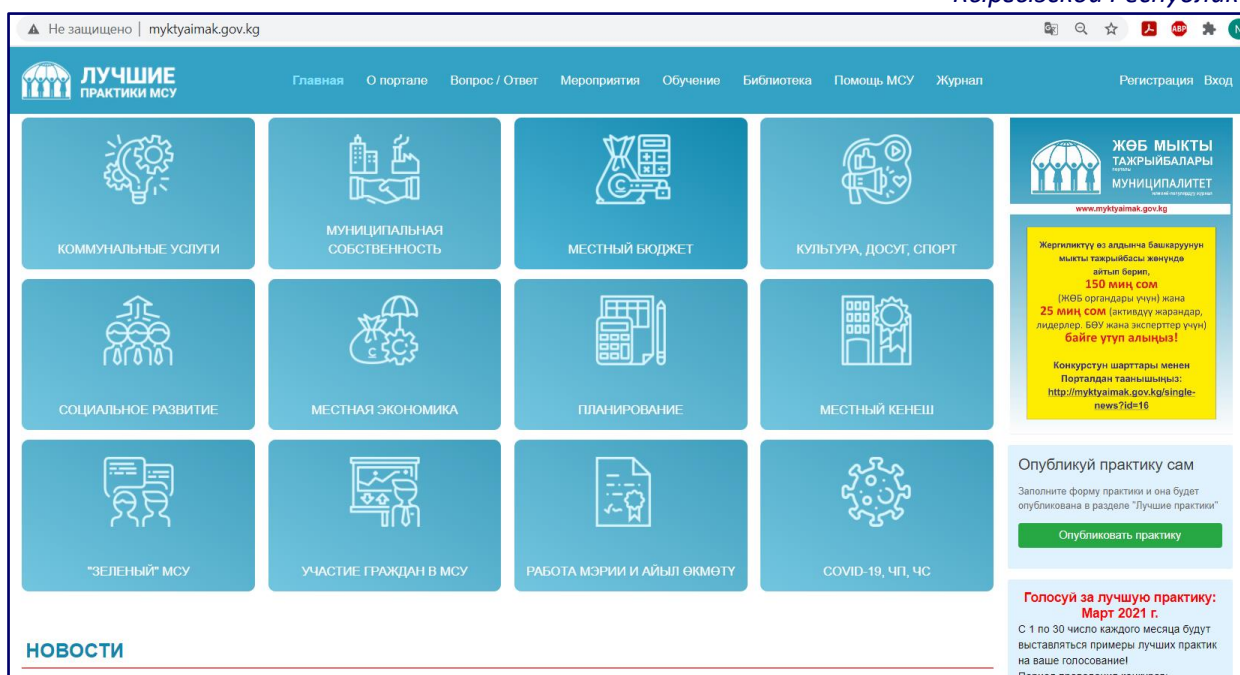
Кыргызской Республик

Не защищено | myktyaimak.gov.kg

ЛУЧШИЕ ПРАКТИКИ МСУ

Главная О портале Вопрос / Ответ Мероприятия Обучение Библиотека Помощь МСУ Журнал Регистрация Вход

КОММУНАЛЬНЫЕ УСЛУГИ

МУНИЦИПАЛЬНАЯ СОБСТВЕННОСТЬ

МЕСТНЫЙ БЮДЖЕТ

КУЛЬТУРА, ДОСУГ, СПОРТ

СОЦИАЛЬНОЕ РАЗВИТИЕ

МЕСТНАЯ ЭКОНОМИКА

ПЛАНИРОВАНИЕ

МЕСТНЫЙ КЕНЕШ

"ЗЕЛЕНЫЙ" МСУ

УЧАСТИЕ ГРАЖДАН В МСУ

РАБОТА МЭРИИ И АЙЫЛ ӨКМӨТУ

COVID-19, ЧП, ЧС

ЖӨБ МЫКТЫ ТАЖРЫЙБАЛАРЫ МУНИЦИПАЛИТЕТ

www.myktyaimak.gov.kg

Жергиликтүү өз алдынча башкаруунун мыкты тажрыйбасы жөнүндө айтып берип, 150 миң сом (ЖӨБ органдары үчүн) жана 25 миң сом (активдүү жарандар, лидерлер. БӨУ жана эксперттер үчүн) байге утуп алыңыз!

Конкурстун шарттары менен Порталдан таанышыңыз: http://myktyaimak.gov.kg/single-news?id=16

Опубликуй практику сам

Заполните форму практики и она будет опубликована в разделе "Лучшие практики"

Опубликовать практику

Голосуй за лучшую практику: Март 2021 г.

С 1 по 30 число каждого месяца будут выставляться примеры лучших практик на ваше голосование!

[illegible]

НОВОСТИ